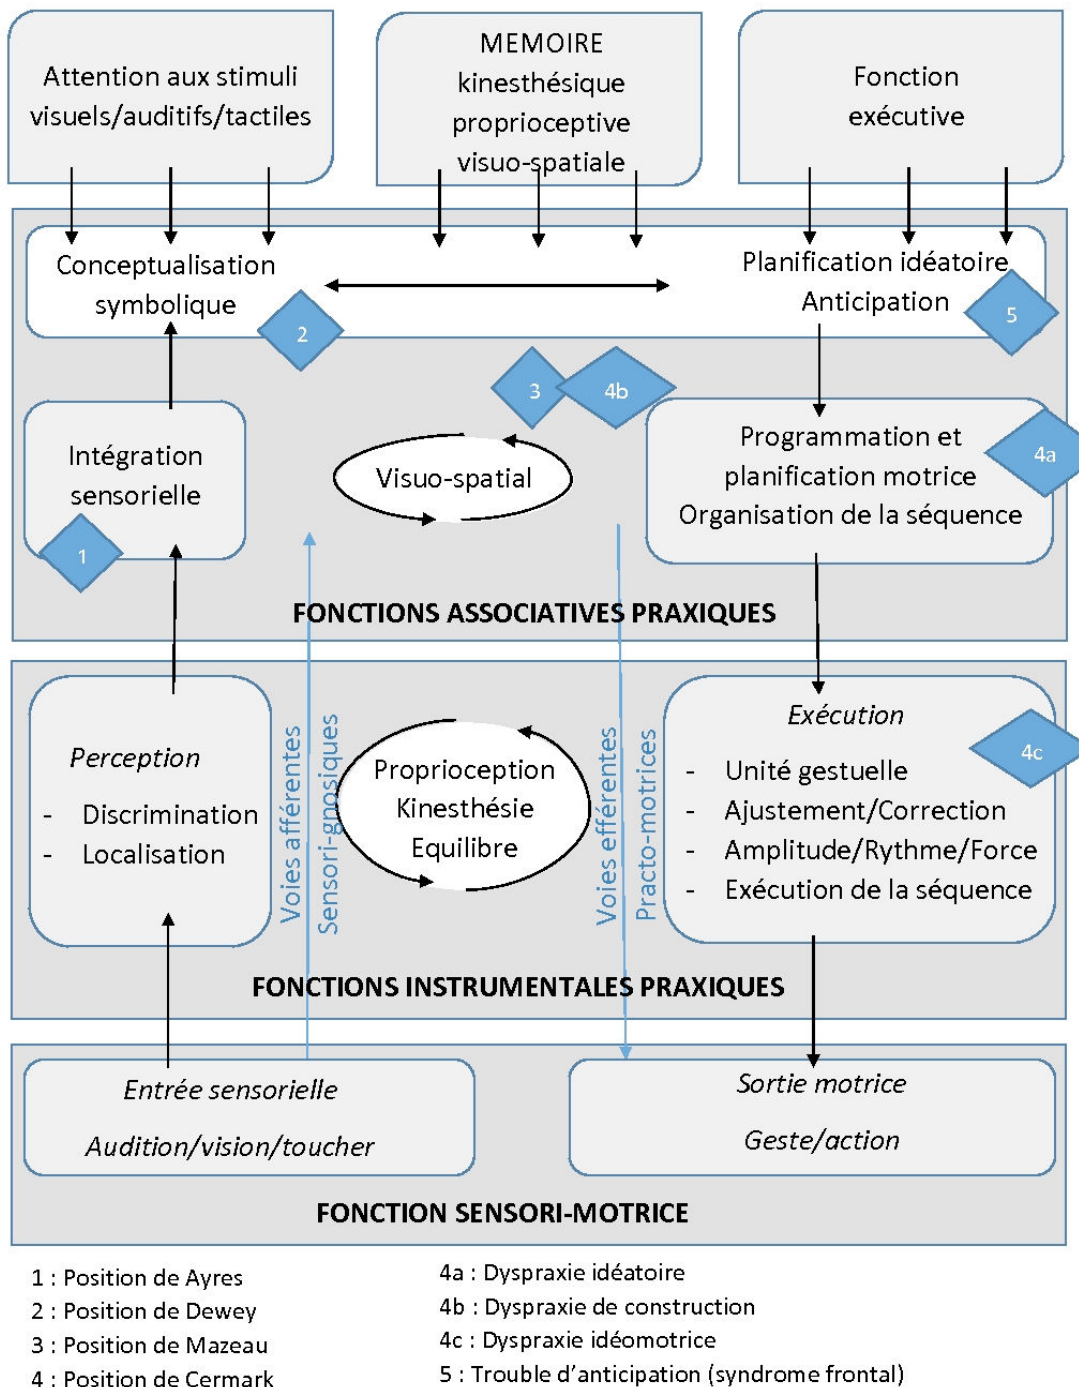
Attention aux stimuli visuels/auditifs/tactiles

MEMOIRE
kinesthésique
proprioceptive
visuo-spatiale

Fonction exécutive

Conceptualisation symbolique

2

Planification idéatoire
Anticipation

5

3

4b

Intégration sensorielle

1

Visuo-spatial

Programmation et planification motrice
Organisation de la séquence

4a

FONCTIONS ASSOCIATIVES PRAXIQUES

Perception
- Discrimination
- Localisation

Voies afférentes
Sensori-gnosiques

Proprioception
Kinesthésie
Equilibre

Voies efférentes
Practo-motrices

Exécution
- Unité gestuelle
- Ajustement/Correction
- Amplitude/Rythme/Force
- Exécution de la séquence

4c

FONCTIONS INSTRUMENTALES PRAXIQUES

Entrée sensorielle
Audition/vision/toucher

Sortie motrice
Geste/action

FONCTION SENSORI-MOTRICE

1 : Position de Ayres
2 : Position de Dewey
3 : Position de Mazeau
4 : Position de Cermark

4a : Dyspraxie idéatoire
4b : Dyspraxie de construction
4c : Dyspraxie idéomotrice
5 : Trouble d'anticipation (syndrome frontal)